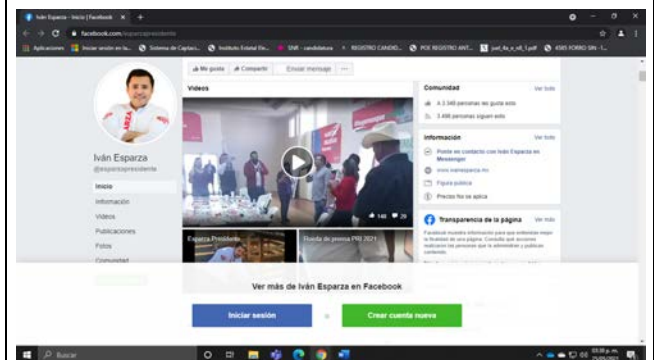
Iván Esparza - Inicio | Facebook
facebook.com/esparzapresidente
Aplicaciones | Iniciar sesión en la... | Sistema de Captaci... | Instituto Estatal De... | SNR - candidatura | REGISTRO CANDID... | POE REGISTRO ANT... | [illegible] | ASES FORRO SIN -1...

Me gusta | Compartir | Enviar mensaje | ···

Iván Esparza
@esparzapresidente

Inicio
Información
Videos
Publicaciones
Fotos
Comunidad

Videos
148 29
Esparza Presidente
Rueda de prensa PRI 2021

Comunidad Ver todo
A 3.348 personas les gusta esto
3.498 personas siguen esto

Información Ver todo
Ponte en contacto con Iván Esparza en Messenger
www.ivanesparza.mx
Figura pública
Precios No se aplica

Transparencia de la página Ver más
Facebook muestra información para que entiendas mejor la finalidad de una página. Consulta qué acciones realizaron las personas que la administran y publican contenido.

Ver más de Iván Esparza en Facebook
Iniciar sesión
o
Crear cuenta nueva

Buscar